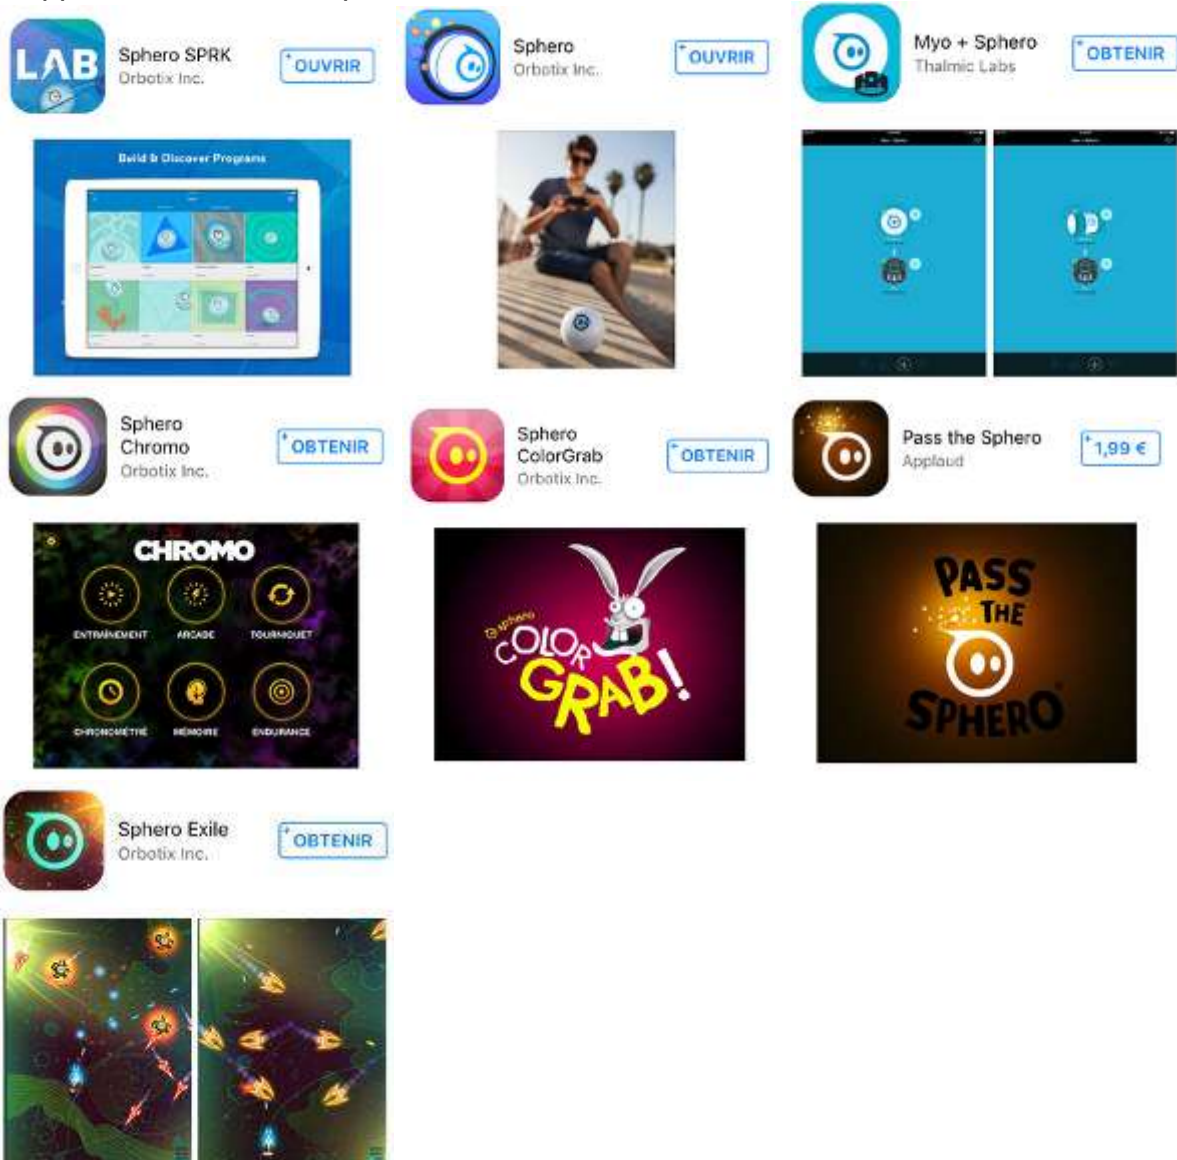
LAB

Sphero SPRK
Orbotix Inc.
OUVRIR

Sphero
Orbotix Inc.
OUVRIR

Myo + Sphero
Thalmic Labs
OBTENIR

Build & Discover Programs

Sphero Chromo
Orbotix Inc.
OBTENIR

Sphero ColorGrab
Orbotix Inc.
OBTENIR

Pass the Sphero
Appload
1,99 €

CHROMO
ENTRAÎNEMENT
ARCADE
TOURNIQUET
CHRONOMÈTRE
MÉMOIRE
ENDURANCE

sphero
COLOR GRAB!

PASS THE SPHERO

Sphero Exile
Orbotix Inc.
OBTENIR